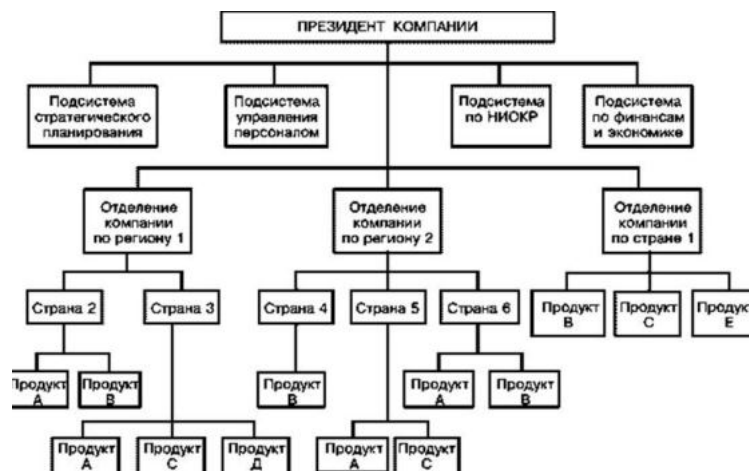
ПРЕЗИДЕНТ КОМПАНИИ

Подсистема стратегического планирования

Подсистема управления персоналом

Подсистема по НИОКР

Подсистема по финансам и экономике

Отделение компании по региону 1

Отделение компании по региону 2

Отделение компании по стране 1

Страна 2

Страна 3

Страна 4

Страна 5

Страна 6

Продукт В

Продукт С

Продукт Е

Продукт А

Продукт В

Продукт В

Продукт А

Продукт В

Продукт А

Продукт С

Продукт Д

Продукт А

Продукт С